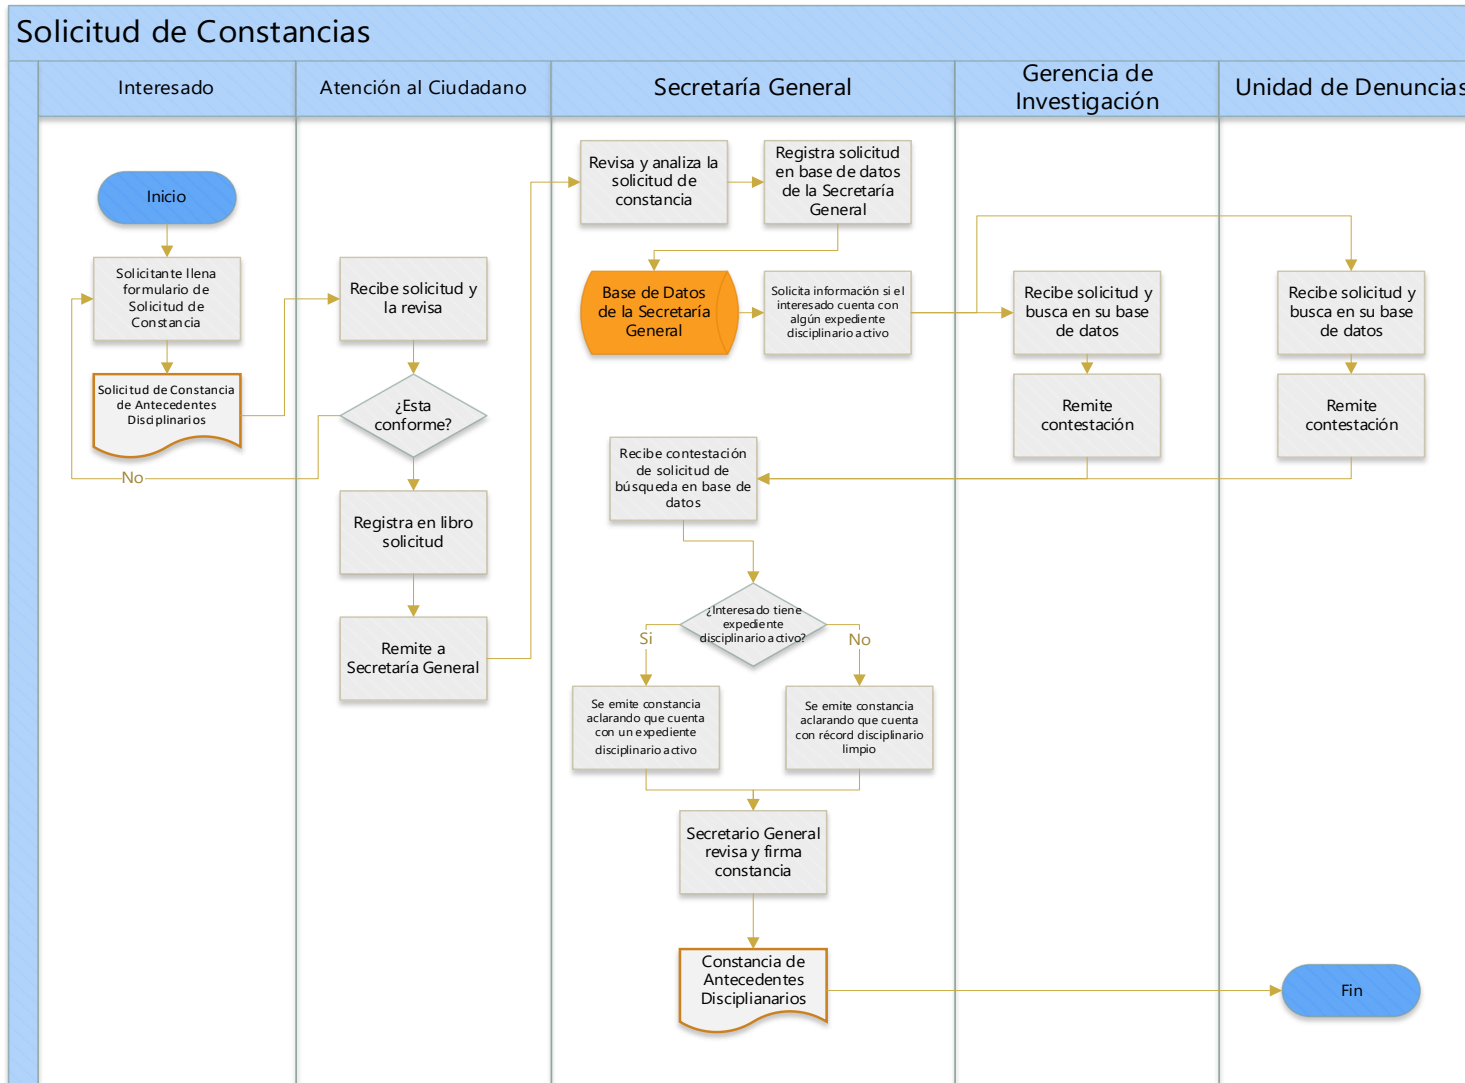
Solicitud de Constancias

Interesado

Atención al Ciudadano

Secretaría General

Gerencia de Investigación

Unidad de Denuncias

Inicio

Solicitante llena formulario de Solicitud de Constancia

Solicitud de Constancia de Antecedentes Disciplinarios

No

Recibe solicitud y la revisa

¿Esta conforme?

Registra en libro solicitud

Remite a Secretaría General

Revisa y analiza la solicitud de constancia

Registra solicitud en base de datos de la Secretaría General

Base de Datos de la Secretaría General

Solicita información si el interesado cuenta con algún expediente disciplinario activo

Recibe solicitud y busca en su base de datos

Remite contestación

Recibe solicitud y busca en su base de datos

Remite contestación

Recibe contestación de solicitud de búsqueda en base de datos

¿Interesado tiene expediente disciplinario activo?

Si

No

Se emite constancia aclarando que cuenta con un expediente disciplinario activo

Se emite constancia aclarando que cuenta con récord disciplinario limpio

Secretario General revisa y firma constancia

Constancia de Antecedentes Disciplinarios

Fin